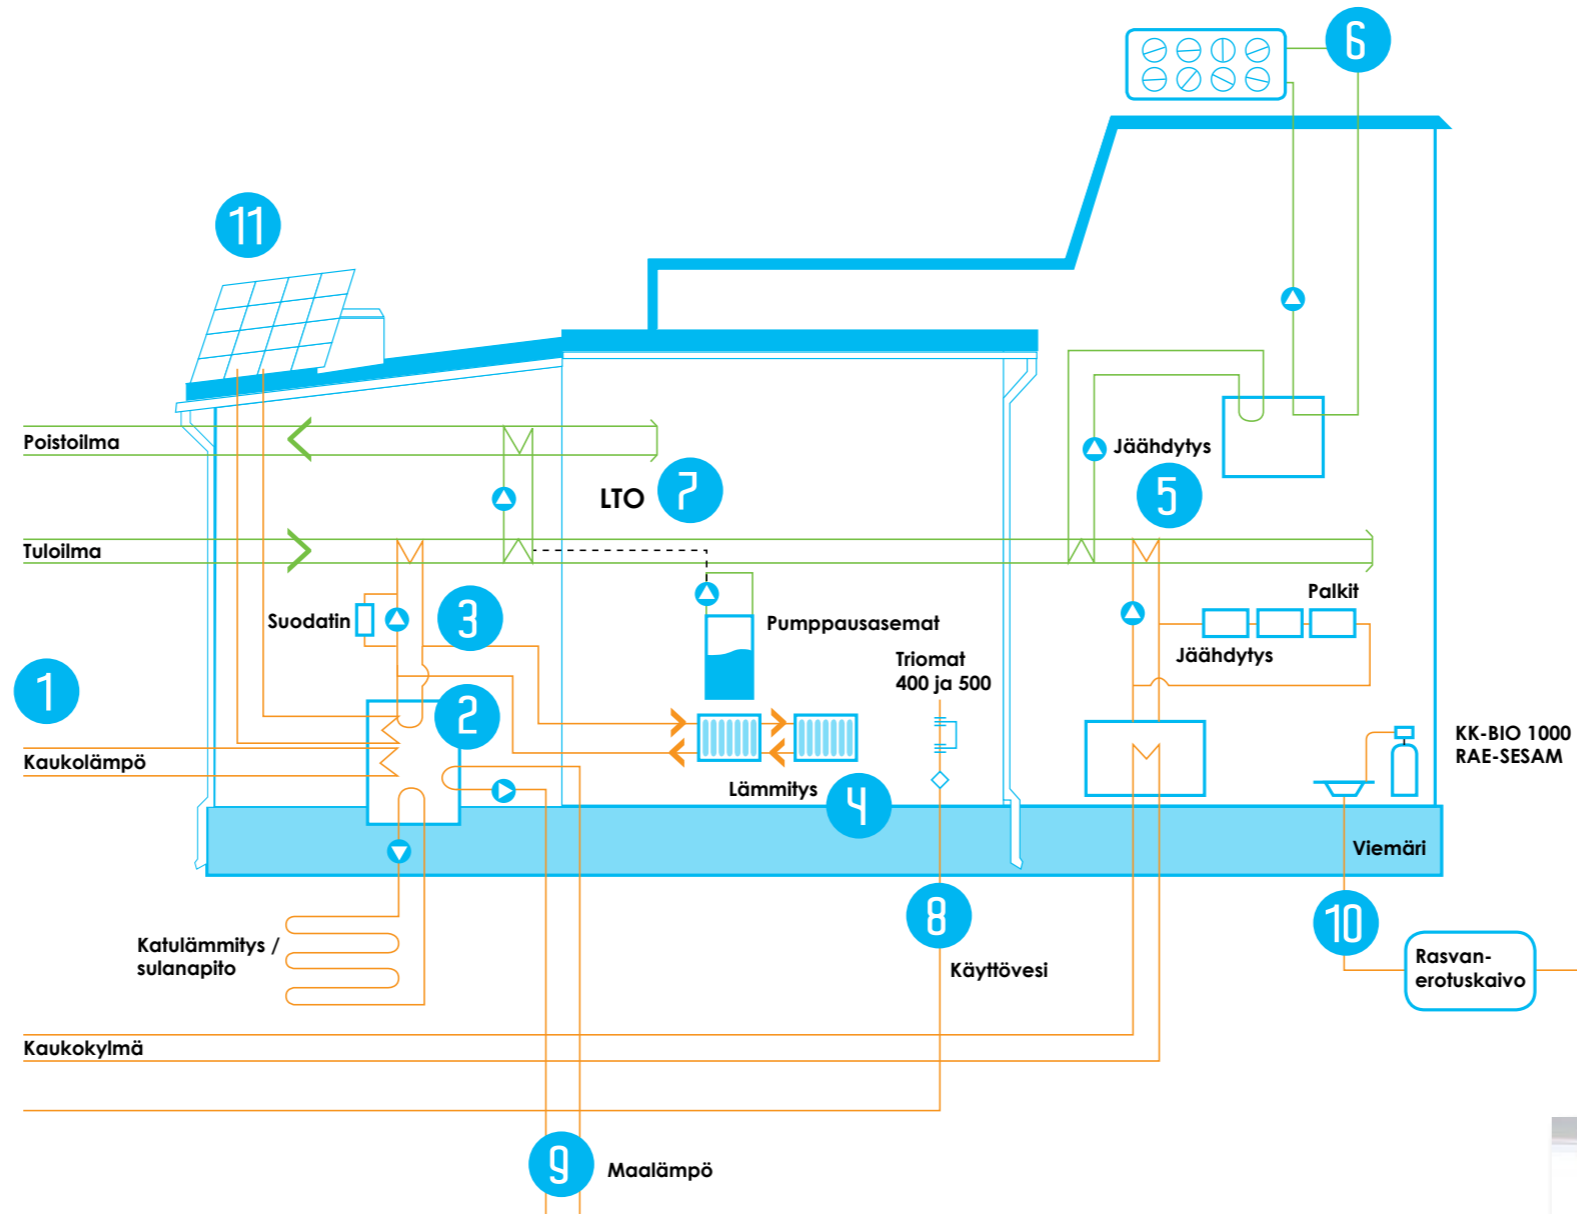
6

11

Poistoilma

LTO 7

Jäähdytys

5

Tuloilma

Suodatin

3

Pumppausasemat

Palkit

Jäähdytys

1

2

Triomat 400 ja 500

KK-BIO 1000 RAE-SESAM

Kaukolämpö

Lämmitys

4

Viemäri

8

10

Katulämmitys / sulanapito

Käyttövesi

Rasvan-erotuskaivo

Kaukokylmä

9

Maalämpö